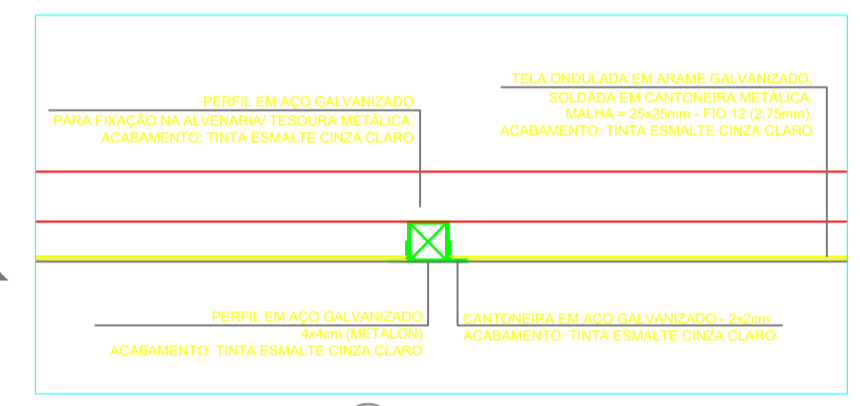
PERFIL EM AÇO GALVANIZADO
PARA FIXAÇÃO NA ALVENARIA/ TESOURA METÁLICA.
ACABAMENTO: TINTA ESMALTE CINZA CLARO

TELA ONDULADA EM ARAME GALVANIZADO,
SOLDADA EM CANTONEIRA METÁLICA.
MALHA = 25x25mm - FIO 12 (2,75mm).
ACABAMENTO: TINTA ESMALTE CINZA CLARO

PERFIL EM AÇO GALVANIZADO
4x4cm (METALON)
ACABAMENTO: TINTA ESMALTE CINZA CLARO

CANTONEIRA EM AÇO GALVANIZADO - 2x2cm
ACABAMENTO: TINTA ESMALTE CINZA CLARO